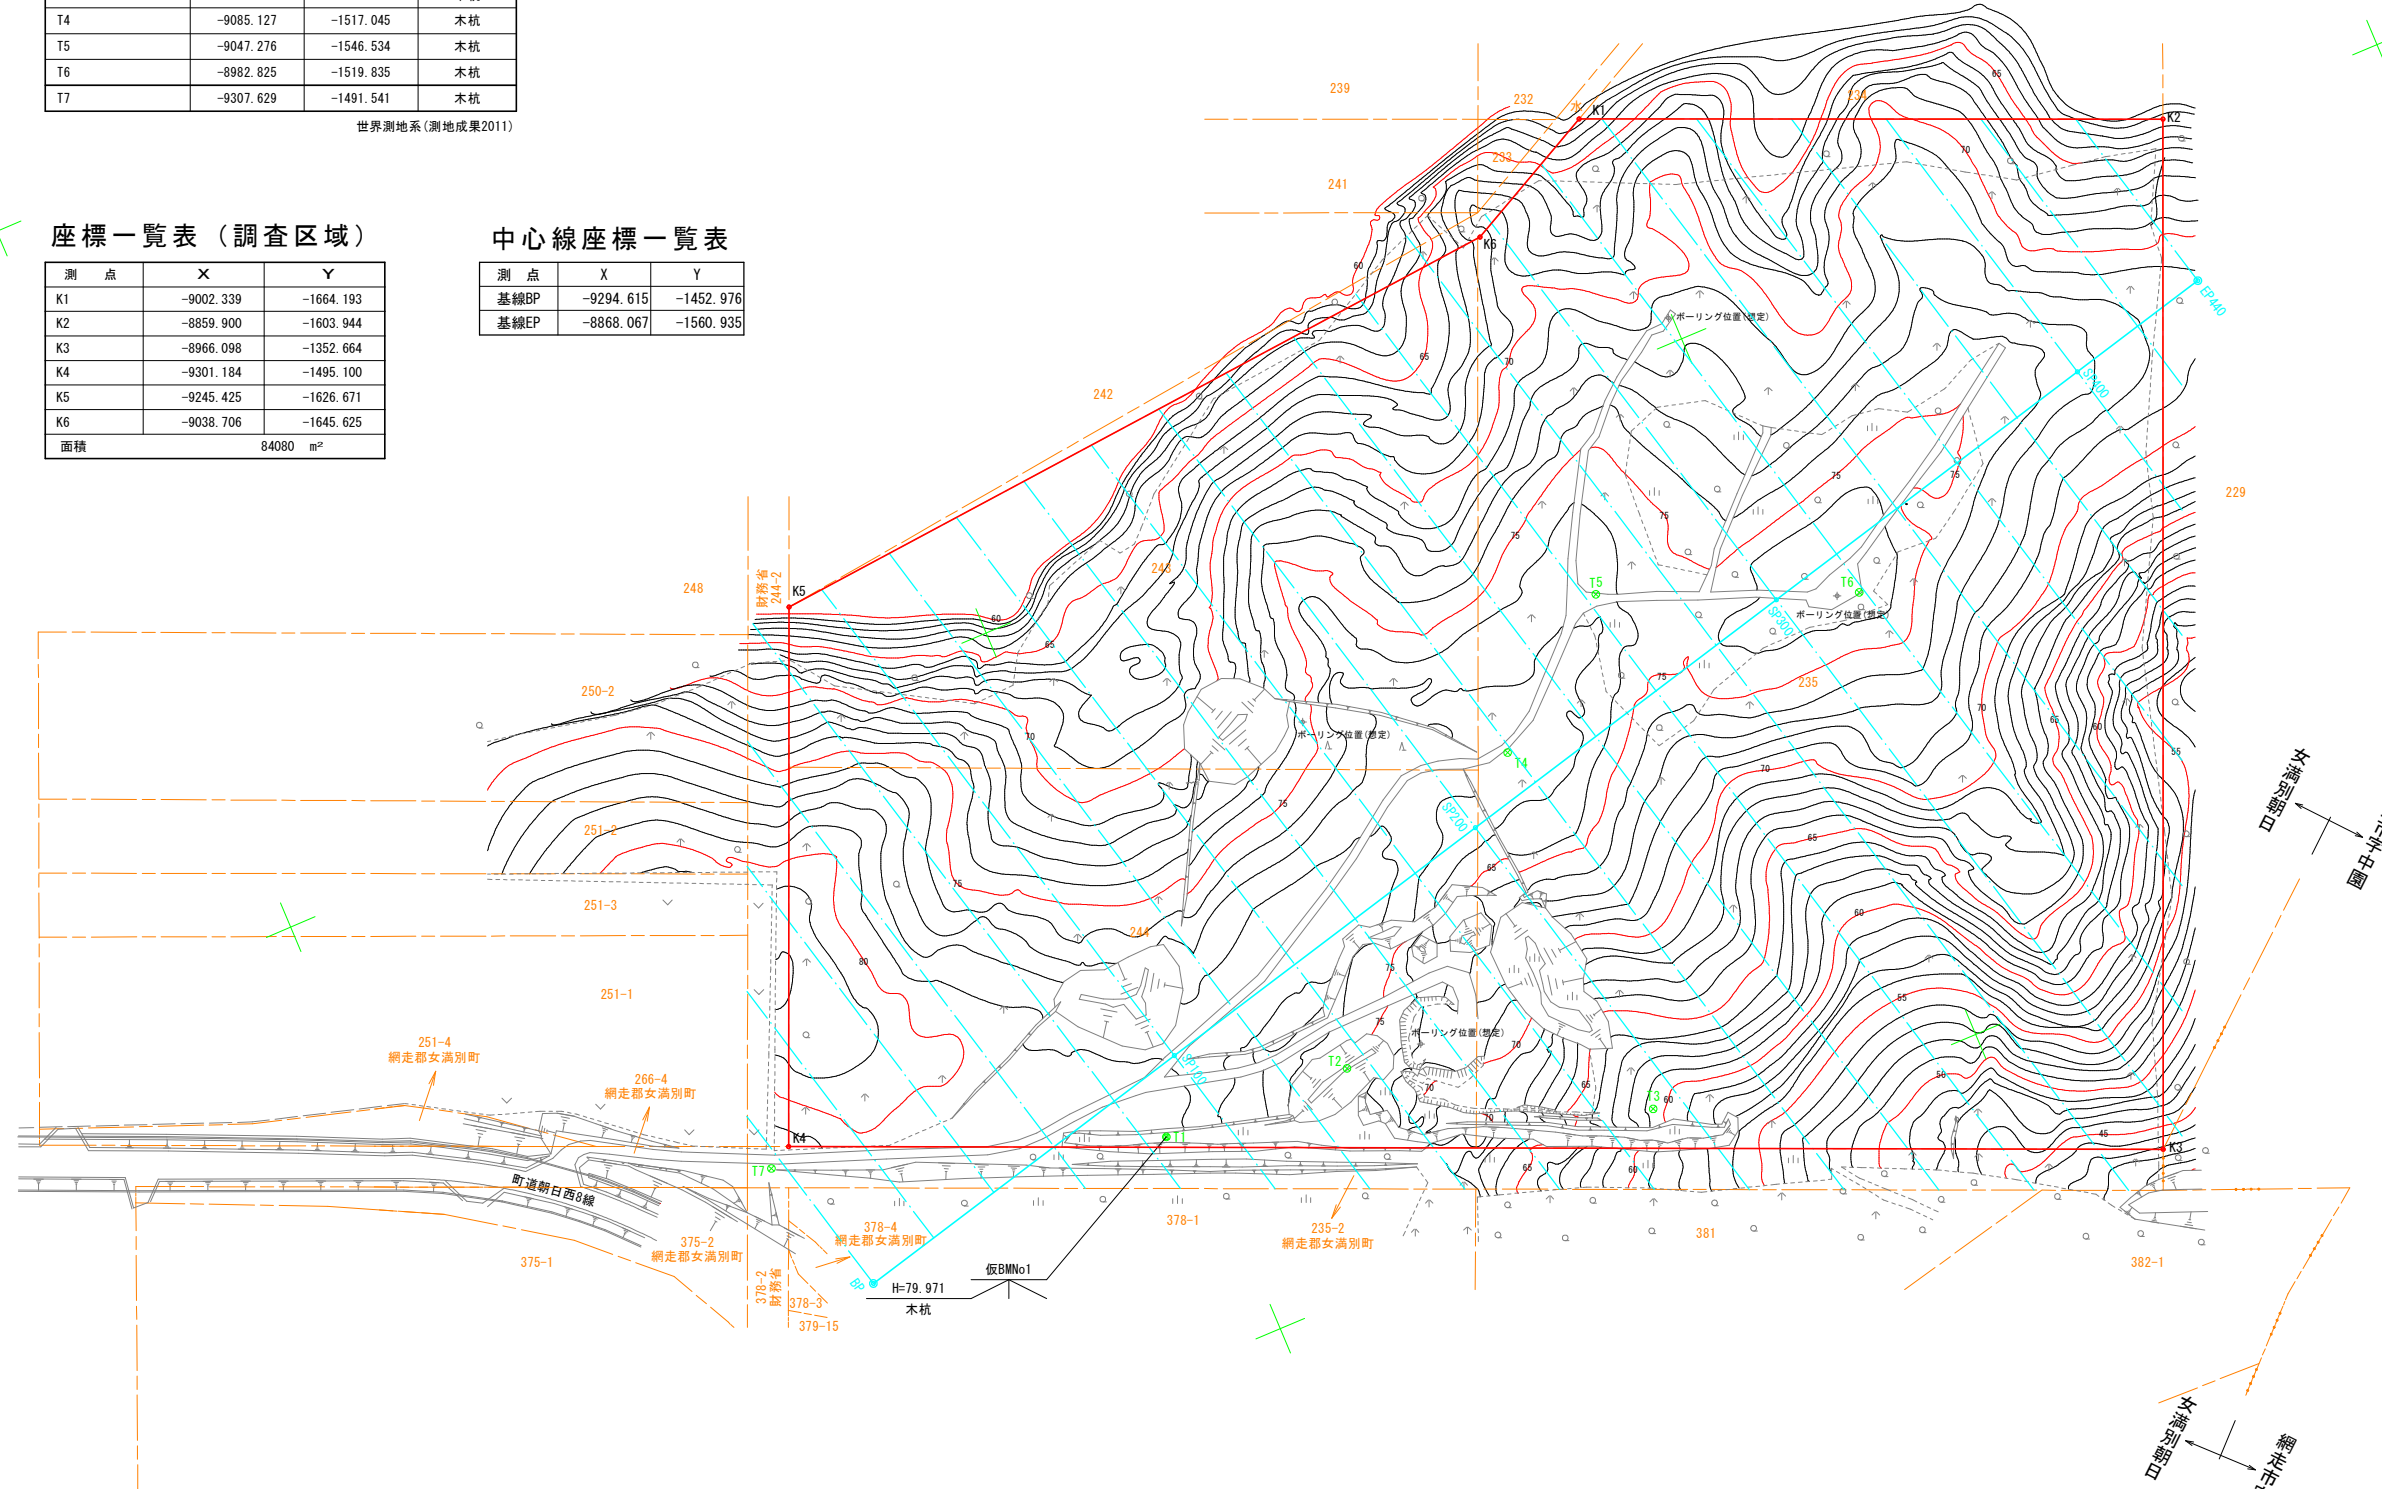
| T4 | -9085.127 | -1517.045 | 木杭 |
|---|---|---|---|
| T5 | -9047.276 | -1546.534 | 木杭 |
| T6 | -8982.825 | -1519.835 | 木杭 |
| T7 | -9307.629 | -1491.541 | 木杭 |

世界測地系(測地成果2011)

座標一覧表（調査区域）

| 測点 | X | Y |
|---|---|---|
| K1 | -9002.339 | -1664.193 |
| K2 | -8859.900 | -1603.944 |
| K3 | -8966.098 | -1352.664 |
| K4 | -9301.184 | -1495.100 |
| K5 | -9245.425 | -1626.671 |
| K6 | -9038.706 | -1645.625 |
| 面積 | 84080 m² | |

中心線座標一覧表

| 測点 | X | Y |
|---|---|---|
| 基線BP | -9294.615 | -1452.976 |
| 基線EP | -8868.067 | -1560.935 |

239
232
K1
K2
233
241
K6
EP440
242
ボーリング位置(想定)
229
248
財務省 244-2
K5
243
T5
T6
ボーリング位置(想定)
SP300
250-2
235
ボーリング位置(想定)
T4
SP400
女満別朝日
女満別字中園
251-2
SP200
251-3
244
251-1
ボーリング位置(想定)
251-4
網走郡女満別町
266-4
網走郡女満別町
T2
SP100
T3
K4
T1
K3
T7
町道朝日西8線
375-2
網走郡女満別町
378-4
網走郡女満別町
378-1
235-2
網走郡女満別町
381
375-1
BP
仮BMNo1
H=79.971
木杭
378-2 財務省
378-3
379-15
382-1
女満別朝日
網走市